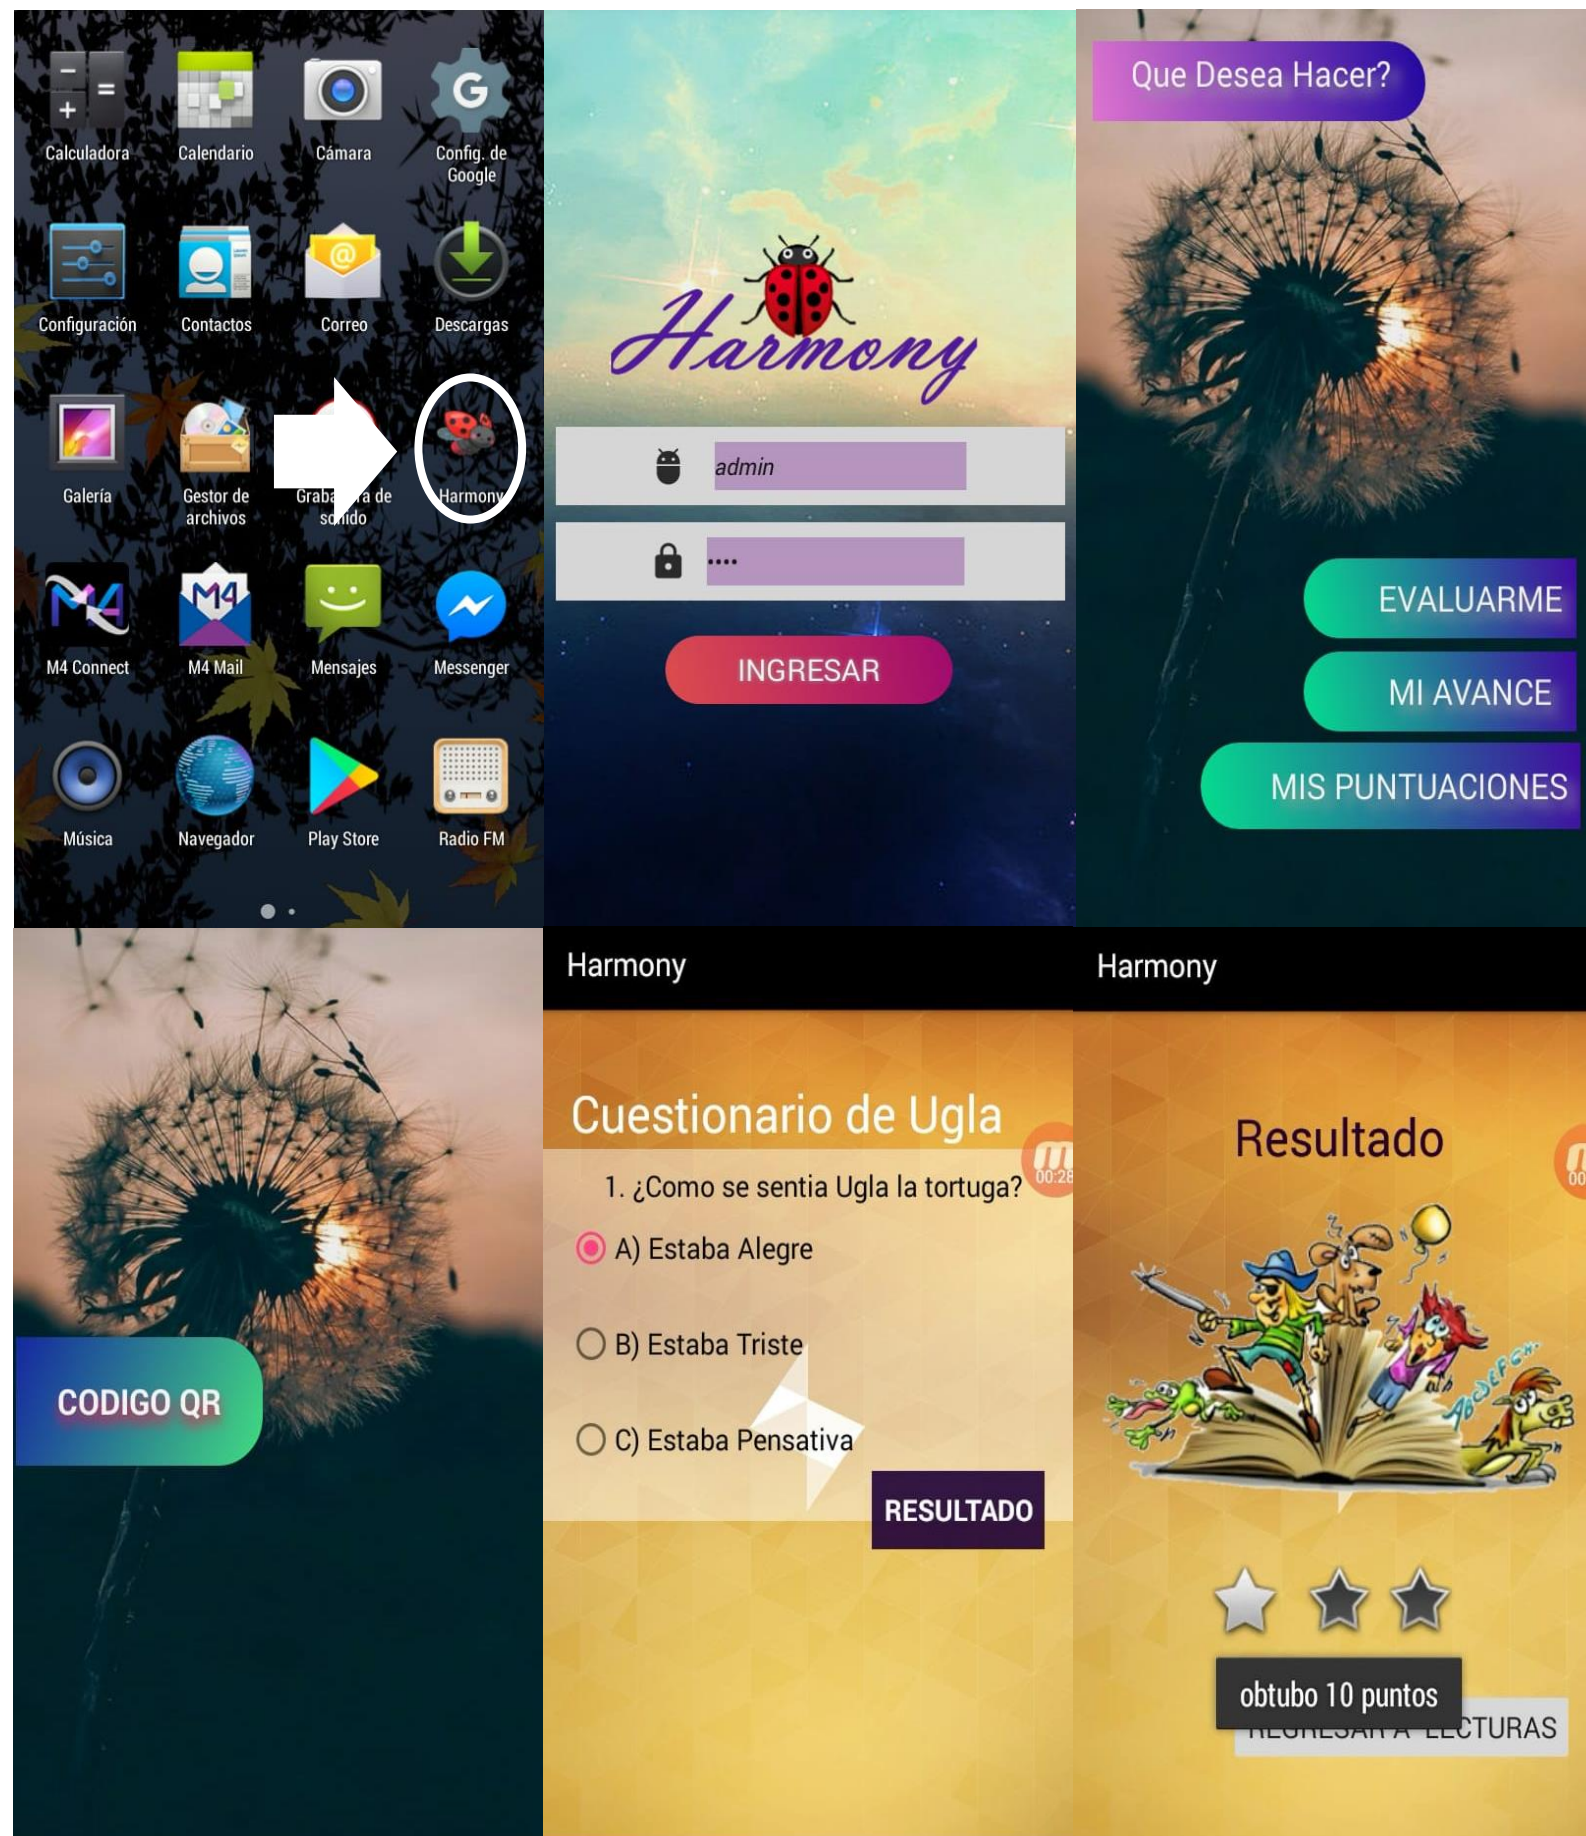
Calculadora
Calendario
Cámara
Config. de Google
Configuración
Contactos
Correo
Descargas
Galería
Gestor de archivos
Graba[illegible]a de so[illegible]ido
Harmony
M4 Connect
M4 Mail
Mensajes
Messenger
Música
Navegador
Play Store
Radio FM

Harmony
admin
····
INGRESAR

Que Desea Hacer?
EVALUARME
MI AVANCE
MIS PUNTUACIONES

CODIGO QR

Harmony
Cuestionario de Ugla
00:28
1. ¿Como se sentia Ugla la tortuga?
A) Estaba Alegre
B) Estaba Triste
C) Estaba Pensativa
RESULTADO

Harmony
Resultado
00
obtubo 10 puntos
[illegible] A LECTURAS